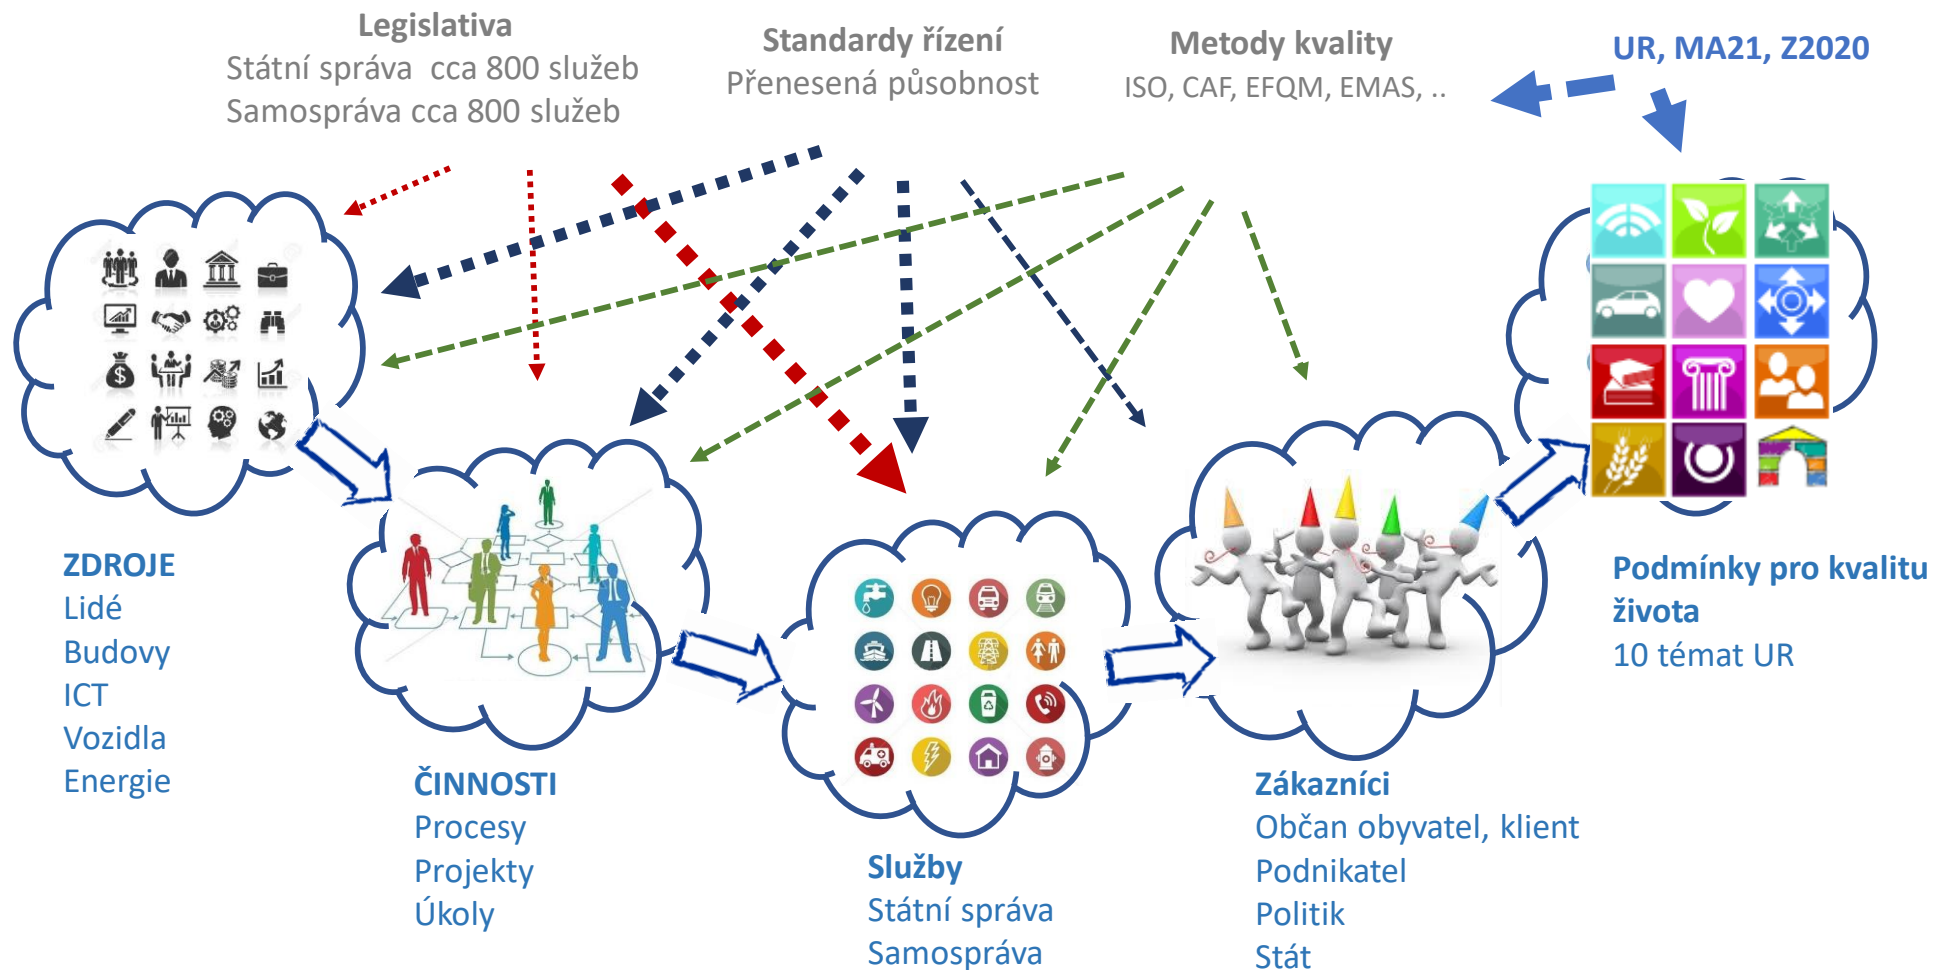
Legislativa
Státní správa cca 800 služeb
Samospráva cca 800 služeb

Standardy řízení
Přenesená působnost

Metody kvality
ISO, CAF, EFQM, EMAS, ..

UR, MA21, Z2020

ZDROJE
Lidé
Budovy
ICT
Vozidla
Energie

ČINNOSTI
Procesy
Projekty
Úkoly

Služby
Státní správa
Samospráva

Zákazníci
Občan obyvatel, klient
Podnikatel
Politik
Stát

Podmínky pro kvalitu života
10 témat UR